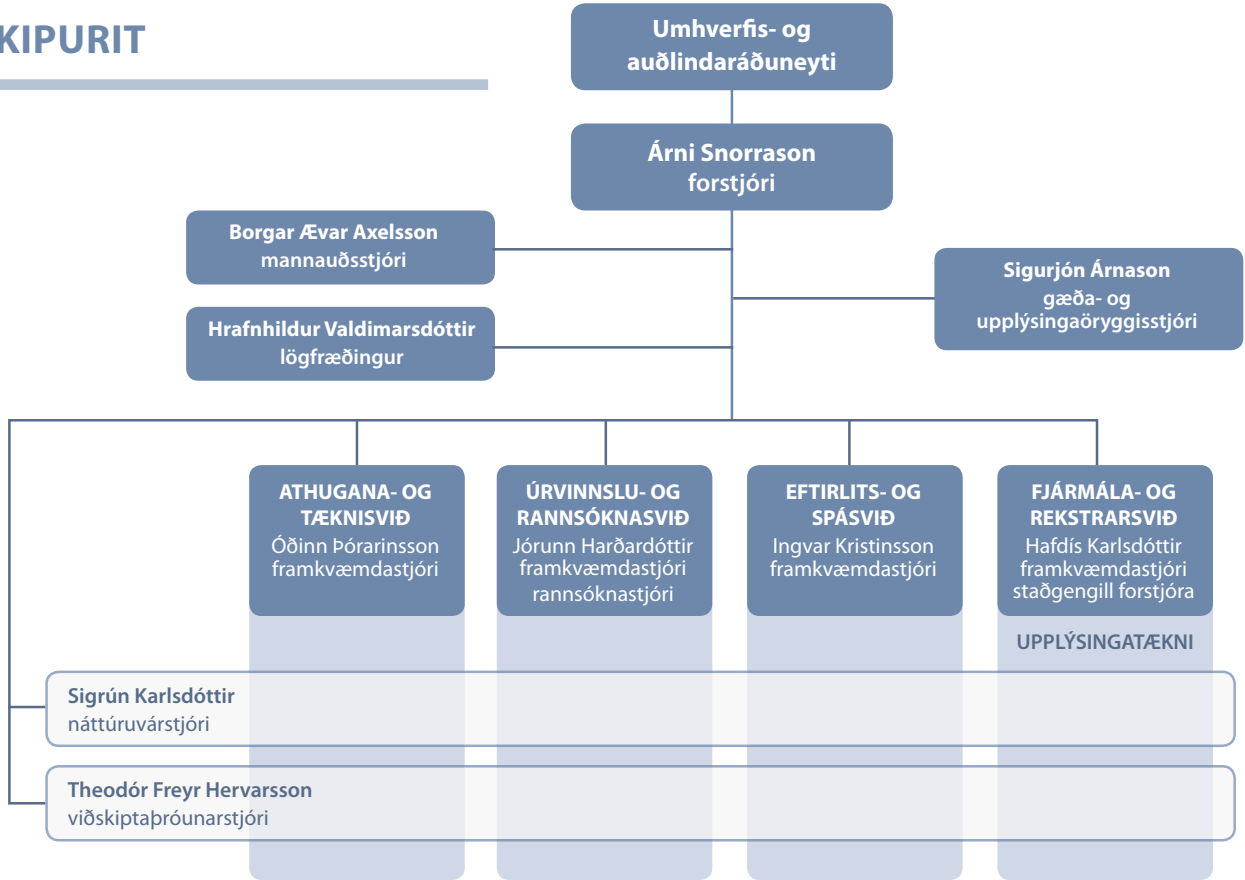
KIPURIT

Umhverfis- og auðlindaráðuneyti

Árni Snorrason
forstjóri

Borgar Ævar Axelsson
mannauðsstjóri

Hrafnhildur Valdimarsdóttir
lögfræðingur

Sigurjón Árnason
gæða- og upplýsingaöryggisstjóri

ATHUGANA- OG TÆKNISVIÐ
Óðinn Þórarinsson
framkvæmdastjóri

ÚRVINNSLU- OG RANNSÓKNASVIÐ
Jórunn Harðardóttir
framkvæmdastjóri
rannsóknastjóri

EFTIRLITS- OG SPÁSVIÐ
Ingvar Kristinsson
framkvæmdastjóri

FJÁRMÁLA- OG REKSTRARSVIÐ
Hafdís Karlsdóttir
framkvæmdastjóri
staðgengill forstjóra

UPPLÝSINGATÆKNI

Sigrún Karlsdóttir
náttúruvárstjóri

Theodór Freyr Hervarsson
viðskiptaþróunarstjóri